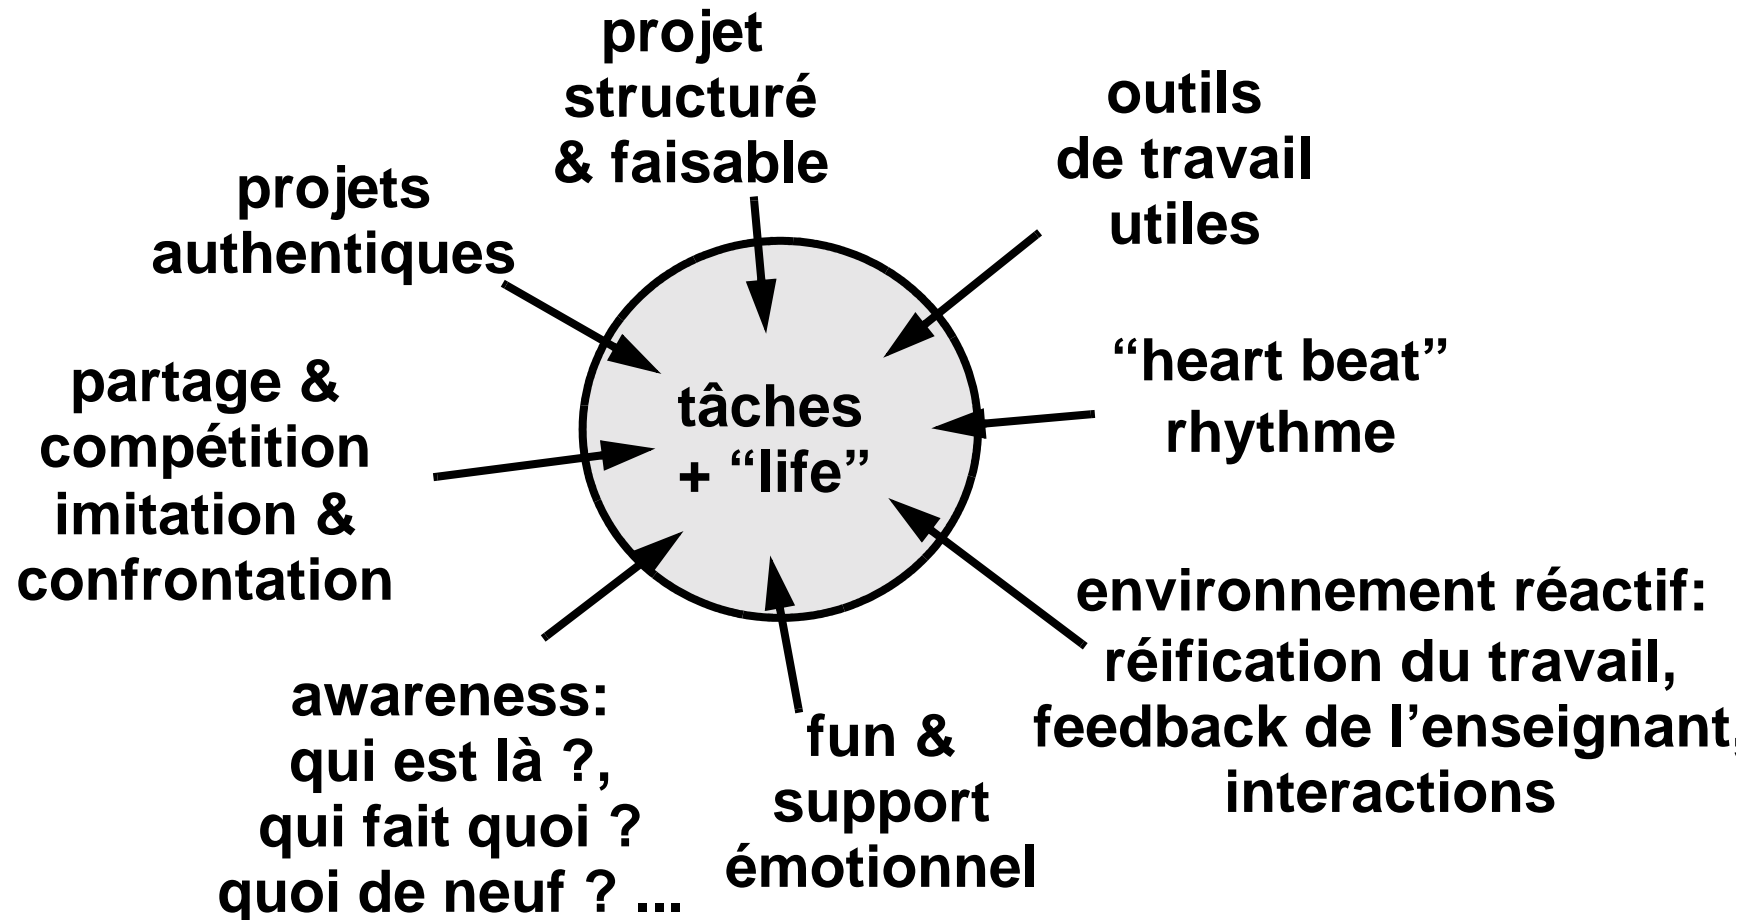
projet structuré & faisable

projets authentiques

outils de travail utiles

tâches + “life”

“heart beat” rhythme

partage & compétition imitation & confrontation

environnement réactif: réification du travail, feedback de l’enseignant, interactions

awareness: qui est là ?, qui fait quoi ? quoi de neuf ? ...

fun & support émotionnel